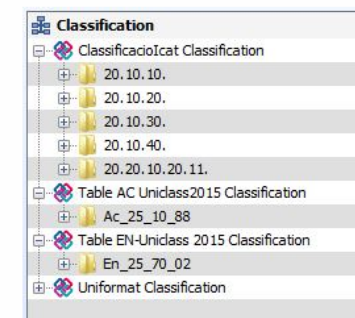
Classification
ClassificacioIcat Classification
20.10.10.
20.10.20.
20.10.30.
20.10.40.
20.20.10.20.11.
Table AC Uniclass2015 Classification
Ac_25_10_88
Table EN-Uniclass 2015 Classification
En_25_70_02
Uniformat Classification